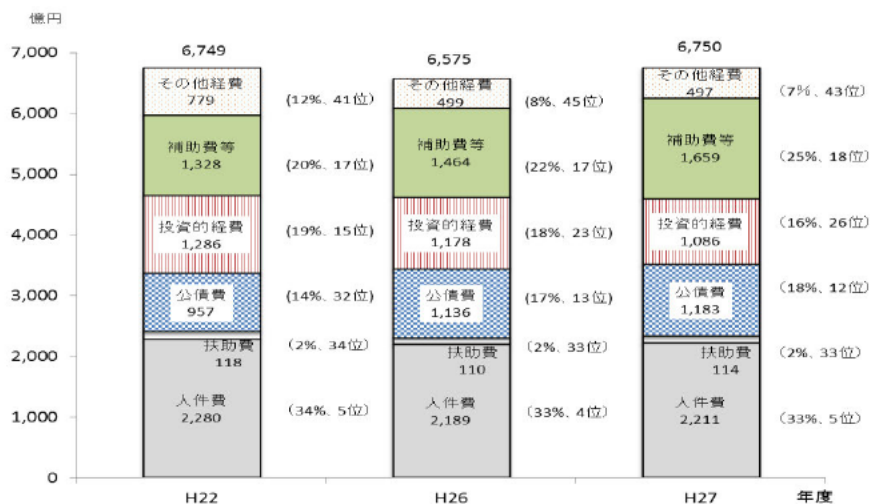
億円

7,000
6,000
5,000
4,000
3,000
2,000
1,000
0

6,749
その他経費 779 (12%、41位)
補助費等 1,328 (20%、17位)
投資的経費 1,286 (19%、15位)
公債費 957 (14%、32位)
扶助費 118 (2%、34位)
人件費 2,280 (34%、5位)
H22

6,575
その他経費 499 (8%、45位)
補助費等 1,464 (22%、17位)
投資的経費 1,178 (18%、23位)
公債費 1,136 (17%、13位)
扶助費 110 (2%、33位)
人件費 2,189 (33%、4位)
H26

6,750
その他経費 497 (7%、43位)
補助費等 1,659 (25%、18位)
投資的経費 1,086 (16%、26位)
公債費 1,183 (18%、12位)
扶助費 114 (2%、33位)
人件費 2,211 (33%、5位)
H27

年度